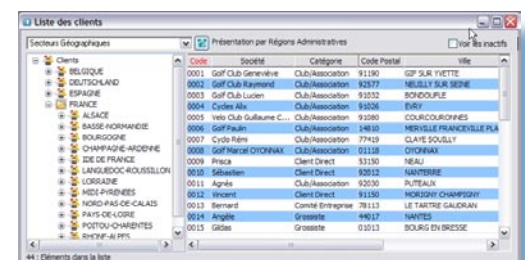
Liste des clients

Secteurs Géographiques

Présentation par Régions Administratives

Voir les inactifs

Clients
BELGIQUE
DEUTSCHLAND
ESPAGNE
FRANCE
ALSACE
BASSE-NORMANDIE
BOURGOGNE
CHAMPAGNE-ARDENNE
ILE DE FRANCE
LANGUEDOC-ROUSSILLON
LORRAINE
MIDI-PYRENEES
NORD-PAS-DE-CALAIS
PAYS-DE-LOIRE
POITOU-CHARENTES
RHONE-ALPES

| Code | Société | Catégorie | Code Postal | Ville |
|---|---|---|---|---|
| 0001 | Golf Club Geneviève | Club/Association | 91190 | GIF SUR YVETTE |
| 0002 | Golf Club Raymond | Club/Association | 92577 | NEUILLY SUR SEINE |
| 0003 | Golf Club Lucien | Club/Association | 91032 | BONDOUFLE |
| 0004 | Cycles Alix | Club/Association | 91026 | EVRY |
| 0005 | Velo Club Guillaume C... | Club/Association | 91080 | COURCOURONNES |
| 0006 | Golf Paulin | Club/Association | 14810 | MERVILLE FRANCEVILLE PLA |
| 0007 | Cyclo Rémi | Club/Association | 77419 | CLAYE SOUILLY |
| 0008 | Golf Marcel OYONNAX | Club/Association | 01118 | OYONNAX |
| 0009 | Prisca | Client Direct | 53150 | NEAU |
| 0010 | Sébastien | Client Direct | 92012 | NANTERRE |
| 0011 | Agnès | Club/Association | 92030 | PUTEAUX |
| 0012 | Vincent | Client Direct | 91150 | MORIGNY CHAMPIGNY |
| 0013 | Bernard | Comité Entreprise | 78113 | LE TARTRE GAUDRAN |
| 0014 | Angèle | Grossiste | 44017 | NANTES |
| 0015 | Gildas | Grossiste | 01013 | BOURG EN BRESSE |

44 : Eléments dans la liste